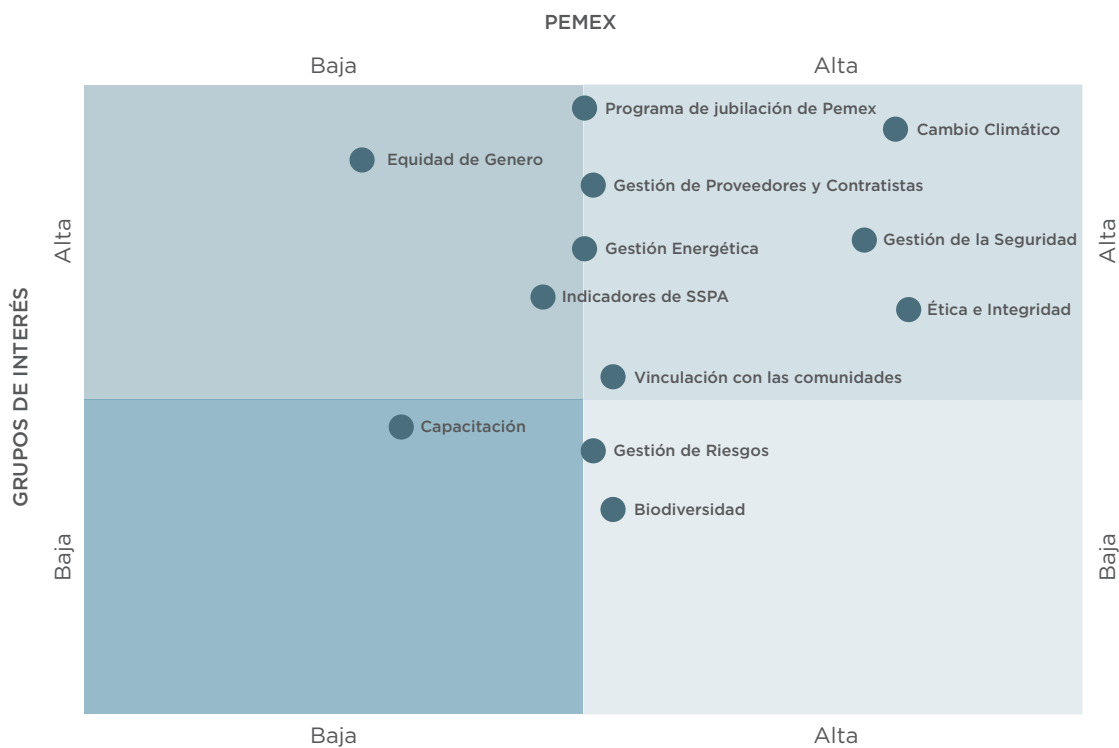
PEMEX

Baja

Alta

GRUPOS DE INTERÉS

Alta

Baja

Alta

Baja

Programa de jubilación de Pemex

Cambio Climático

Equidad de Genero

Gestión de Proveedores y Contratistas

Gestión Energética

Gestión de la Seguridad

Indicadores de SSPA

Ética e Integridad

Vinculación con las comunidades

Capacitación

Gestión de Riesgos

Biodiversidad

Baja

Alta